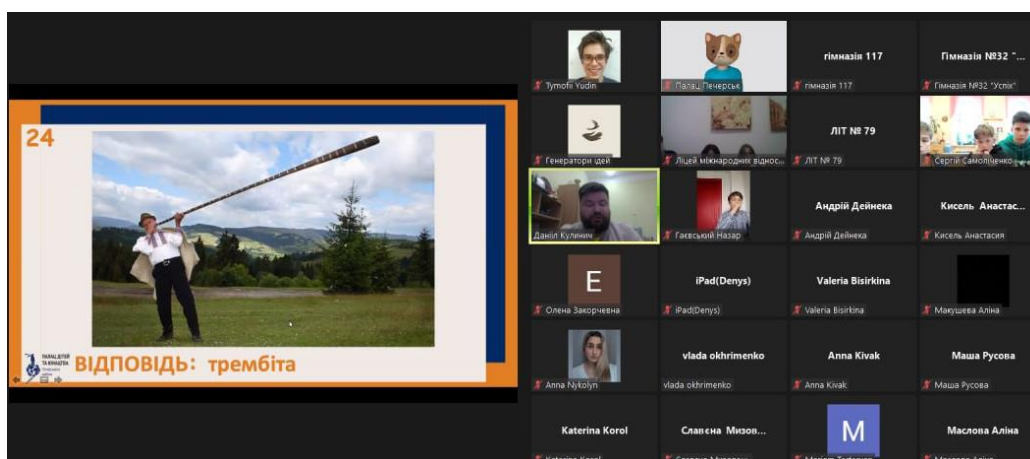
24

ПАЛАЦ ДІТЕЙ ТА ЮНАЦТВА

ВІДПОВІДЬ: трембіта

Tymofii Yudin

Палац Печерськ

гімназія 117
гімназія 117

Гімназія №32 "...
Гімназія №32 "Успіх"

Генератори ідей

Ліцей міжнародних віднос...

ЛІТ № 79
ЛІТ № 79

Сергій Самойленко

Данііл Куленин

Гаєвський Назар

Андрій Дейнека
Андрій Дейнека

Кисель Анастас...
Кисель Анастасия

E
Олена Закорчевна

iPad(Denys)
iPad(Denys)

Valeria Bisirkina
Valeria Bisirkina

Макушева Аліна

Anna Nykolyn

vlada okhrimenko
vlada okhrimenko

Anna Kivak
Anna Kivak

Маша Русова
Маша Русова

Katerina Korol

Славєна Мизов...

M

Маслова Аліна